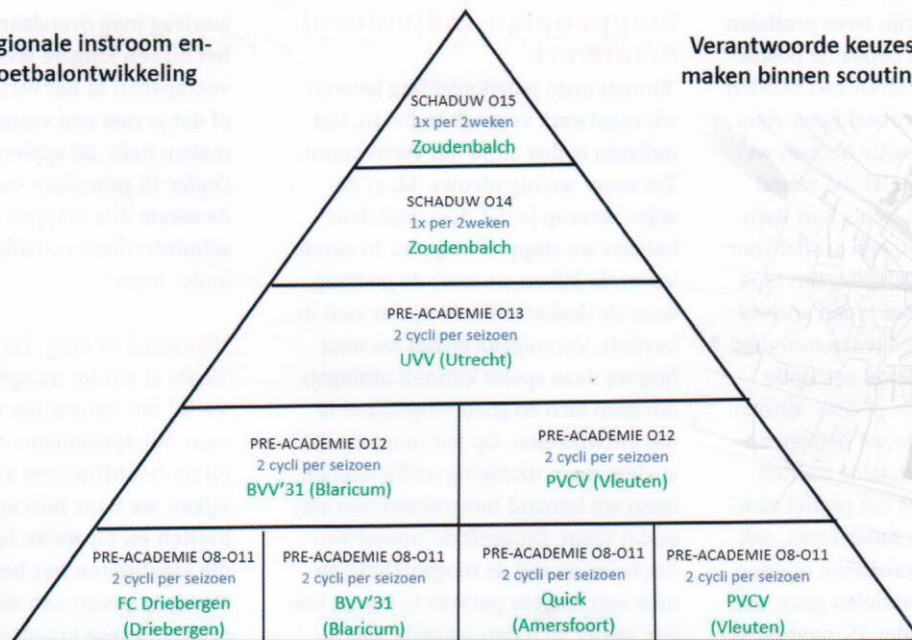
gionale instroom en-
oetbalontwikkeling

Verantwoorde keuzes
maken binnen scoutin

SCHADUW O15
1x per 2weken
Zoudenbalch

SCHADUW O14
1x per 2weken
Zoudenbalch

PRE-ACADEMIE O13
2 cycli per seizoen
UVV (Utrecht)

PRE-ACADEMIE O12
2 cycli per seizoen
BVV'31 (Blaricum)

PRE-ACADEMIE O12
2 cycli per seizoen
PVCV (Vleuten)

PRE-ACADEMIE O8-O11
2 cycli per seizoen
FC Driebergen
(Driebergen)

PRE-ACADEMIE O8-O11
2 cycli per seizoen
BVV'31
(Blaricum)

PRE-ACADEMIE O8-O11
2 cycli per seizoen
Quick
(Amersfoort)

PRE-ACADEMIE O8-O11
2 cycli per seizoen
PVCV
(Vleuten)